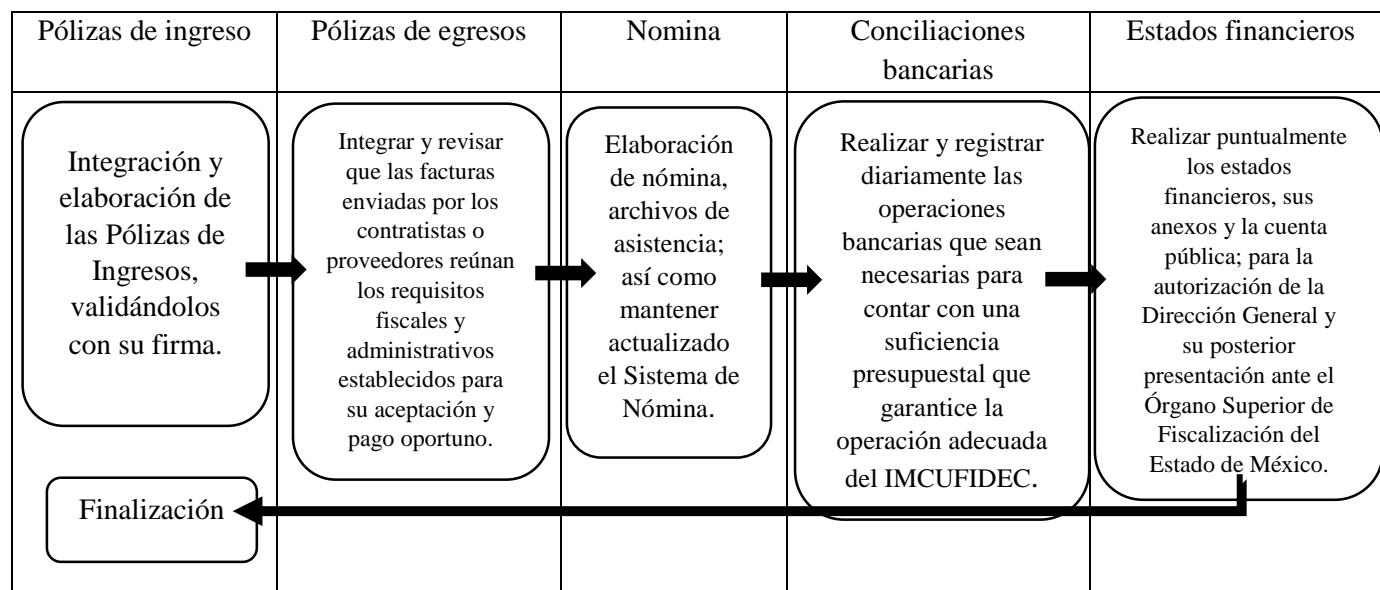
| Pólizas de ingreso | Pólizas de egresos | Nomina | Conciliaciones bancarias | Estados financieros |
|---|---|---|---|---|
| Integración y elaboración de las Pólizas de Ingresos, validándolos con su firma. | Integrar y revisar que las facturas enviadas por los contratistas o proveedores reúnan los requisitos fiscales y administrativos establecidos para su aceptación y pago oportuno. | Elaboración de nómina, archivos de asistencia; así como mantener actualizado el Sistema de Nómina. | Realizar y registrar diariamente las operaciones bancarias que sean necesarias para contar con una suficiencia presupuestal que garantice la operación adecuada del IMCUFIDEC. | Realizar puntualmente los estados financieros, sus anexos y la cuenta pública; para la autorización de la Dirección General y su posterior presentación ante el Órgano Superior de Fiscalización del Estado de México. |
| Finalización | | | | |